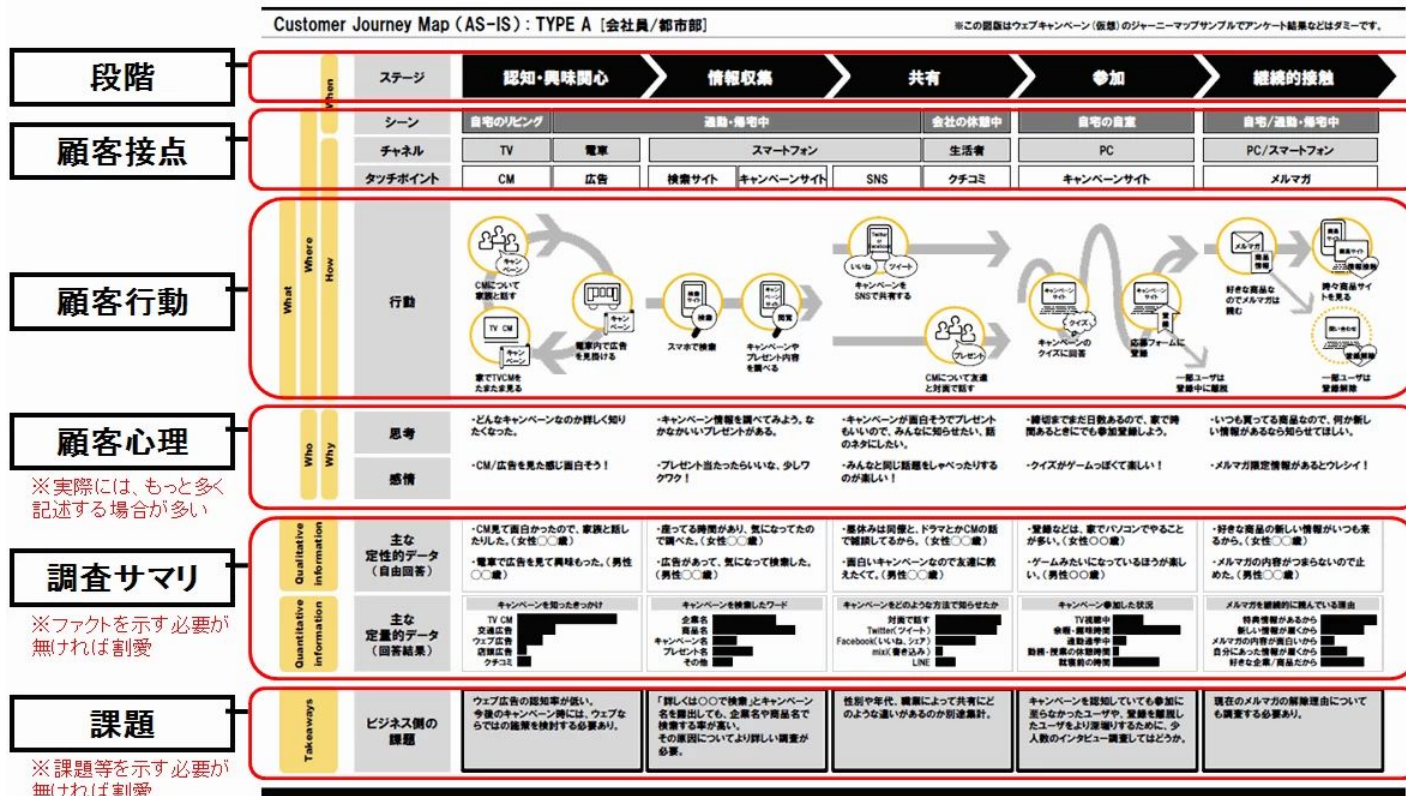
Customer Journey Map (AS-IS): TYPE A [会社員/都市部]

※この図版はウェブキャンペーン(仮想)のジャーニーマップサンプルでアンケート結果などはダミーです。

段階

When

ステージ

認知・興味関心

情報収集

共有

参加

継続的接触

顧客接点

シーン

自宅のリビング

通勤・帰宅中

会社の休憩中

自宅の自室

自宅/通勤・帰宅中

チャネル

TV

電車

スマートフォン

生活者

PC

PC/スマートフォン

タッチポイント

CM

広告

検索サイト

キャンペーンサイト

SNS

クチコミ

キャンペーンサイト

メルマガ

顧客行動

What

Where

How

行動

キャンペーン

CMについて家族と話す

TV CM

キャンペーン

家でTVCMをたまたま見る

キャンペーン

電車内で広告を見掛ける

検索サイト

検索

スマホで検索

キャンペーンサイト

閲覧

キャンペーンやプレゼント内容を調べる

Twitter or facebook

いいね

ツイート

キャンペーンをSNSで共有する

プレゼント

CMについて友達と対面で話す

キャンペーンサイト

クイズ

キャンペーンのクイズに回答

キャンペーンサイト

登録

応募フォームに登録

一部ユーザは登録中に離脱

メルマガ

商品情報

好きな商品なのでメルマガは読む

商品サイト

商品情報

時々商品サイトを見る

問い合わせ

登録解除

一部ユーザは登録解除

顧客心理

※実際には、もっと多く記述する場合が多い

Who

Why

思考

・どんなキャンペーンなのか詳しく知りたくなった。

・キャンペーン情報を調べてみよう。なかなかないプレゼントがある。

・キャンペーンが面白そうでプレゼントもいいので、みんなに知らせたい。話のネタにしたい。

・締切までまだ日数あるので、家で時間あるときにでも参加登録しよう。

・いつも買ってる商品なので、何か新しい情報があるなら知らせてほしい。

感情

・CM/広告を見た感じ面白そう!

・プレゼント当たったらいいな、少しワクワク!

・みんなと同じ話題をしゃべったりするのが楽しい!

・クイズがゲームっぽくて楽しい!

・メルマガ限定情報があるとウレシイ!

調査サマリ

※ファクトを示す必要が無ければ割愛

Qualitative information

主な定性的データ(自由回答)

・CM見て面白かったので、家族と話したりした。(女性○○歳)

・電車で広告を見て興味もった。(男性○○歳)

・座ってる時間があり、気になってたので調べた。(女性○○歳)

・広告があって、気になって検索した。(男性○○歳)

・昼休みは同僚と、ドラマとかCMの話で雑談してるから。(女性○○歳)

・面白いキャンペーンなので友達に教えたくて。(男性○○歳)

・登録などは、家でパソコンでやることが多い。(女性○○歳)

・ゲームみたいになっているほうが楽しい。(男性○○歳)

・好きな商品の新しい情報がいつも来るから。(女性○○歳)

・メルマガの内容がつまらないので止めた。(男性○○歳)

Quantitative information

主な定量的データ(回答結果)

キャンペーンを知ったきっかけ

TV CM

交通広告

ウェブ広告

店頭広告

クチコミ

キャンペーンを検索したワード

企業名

商品名

キャンペーン名

プレゼント名

その他

キャンペーンをどのような方法で知らせたか

対面で話す

Twitter(ツイート)

Facebook(いいね、シェア)

mixi(書き込み)

LINE

キャンペーン参加した状況

TV視聴中

余暇・趣味時間

通勤通学中

勤務・授業の休憩時間

就寝前の時間

メルマガを継続的に読んでいる理由

特典情報があるから

新しい情報が届くから

メルマガの内容が面白いから

自分にあった情報が届くから

好きな企業/商品だから

課題

※課題等を示す必要が無ければ割愛

Takeaways

ビジネス側の課題

ウェブ広告の認知率が低い。今後のキャンペーン時には、ウェブならではの施策を検討する必要あり。

「詳しくは○○で検索」とキャンペーン名を露出しても、企業名や商品名で検索する率が高い。その原因についてより詳しい調査が必要。

性別や年代、職業によって共有にどのような違いがあるのか別途集計。

キャンペーンを認知していても参加に至らなかったユーザや、登録を離脱したユーザをより理解するために、少人数のインタビュー調査してはどうか。

現在のメルマガの解除理由についても調査する必要あり。